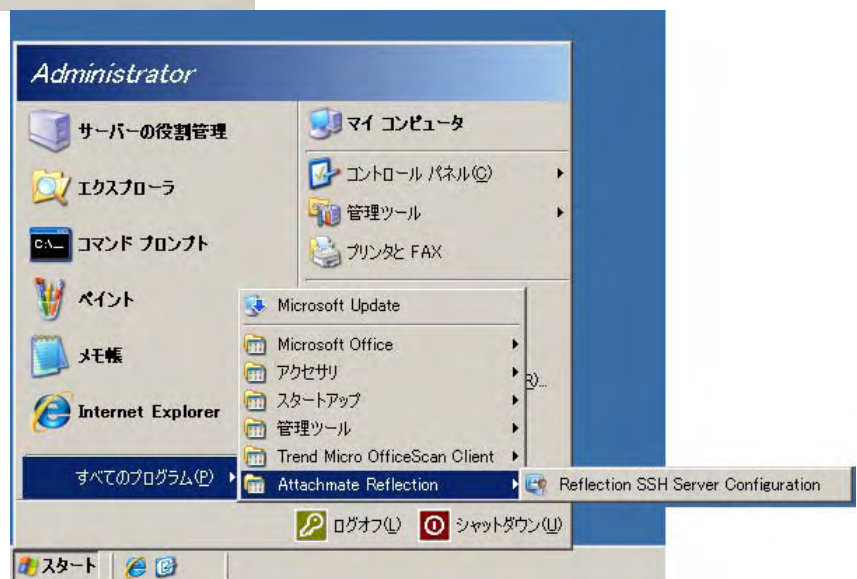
Administrator

サーバーの役割管理

エクスプローラ

コマンド プロンプト

ペイント

メモ帳

Internet Explorer

すべてのプログラム(P)

マイ コンピュータ

コントロール パネル(C)

管理ツール

プリンタと FAX

R)...

Microsoft Update

Microsoft Office

アクセサリ

スタートアップ

管理ツール

Trend Micro OfficeScan Client

Attachmate Reflection

Reflection SSH Server Configuration

ログオフ(L)

シャットダウン(U)

スタート